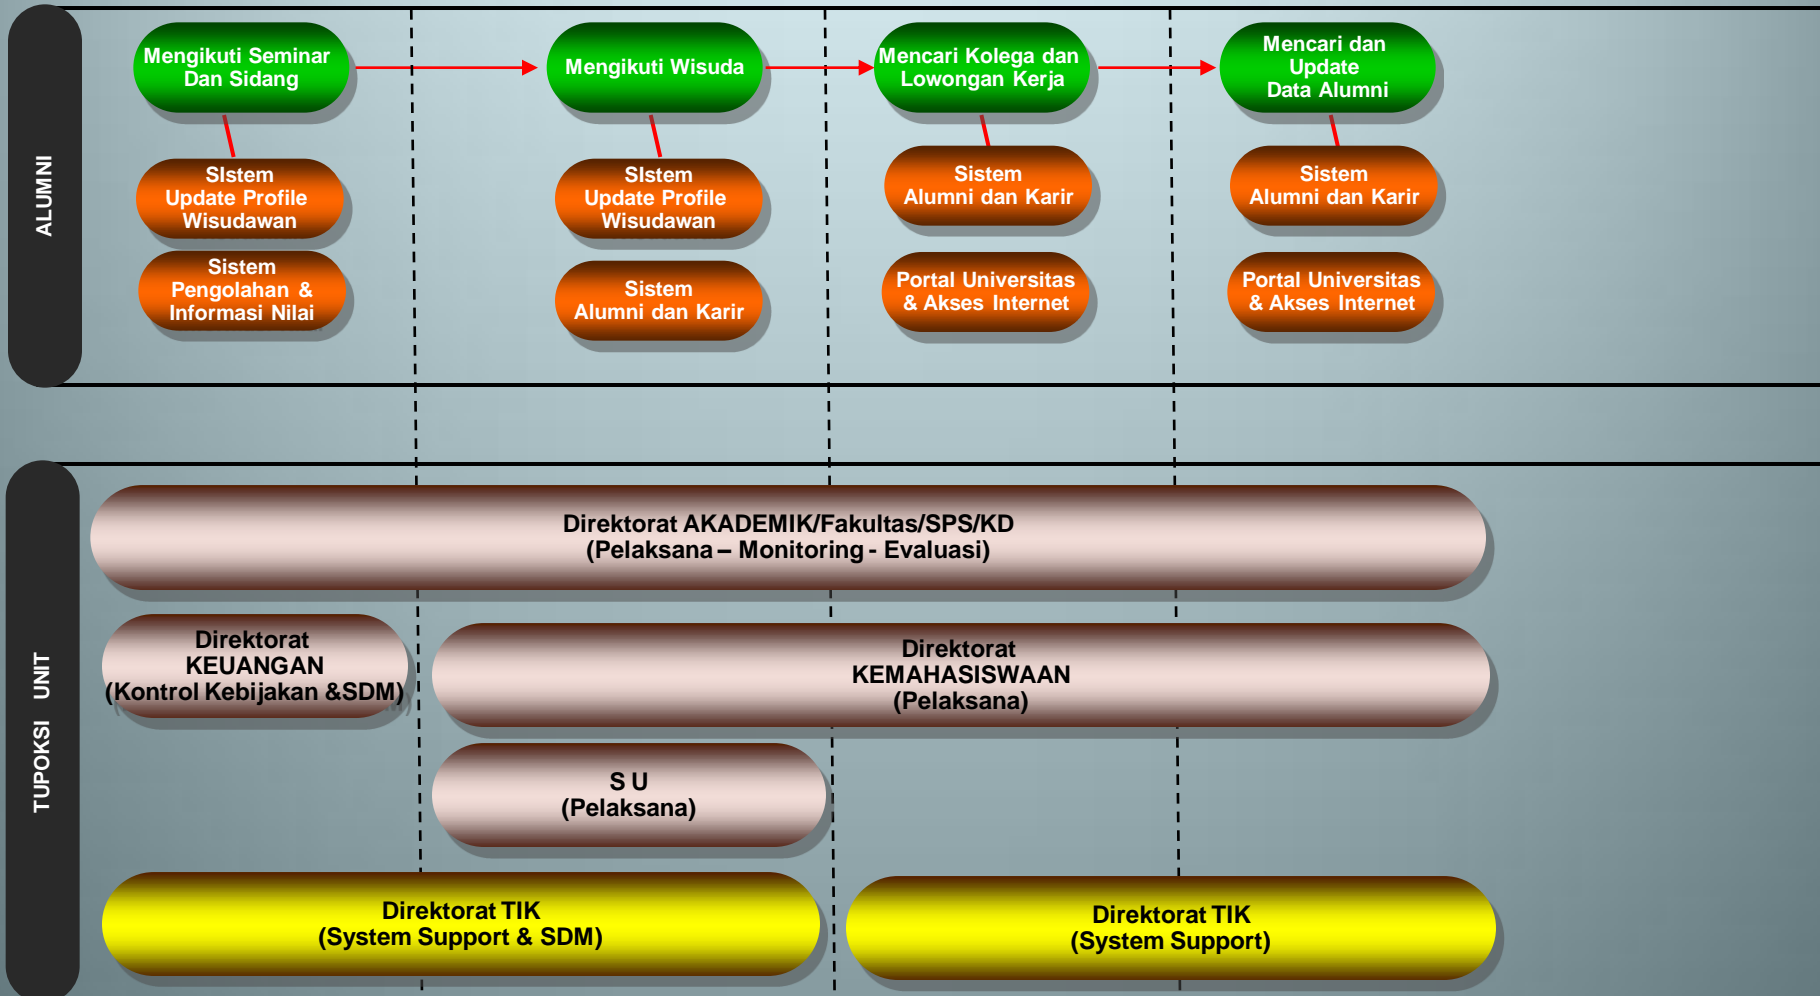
ALUMNI

Mengikuti Seminar Dan Sidang

SIstem Update Profile Wisudawan

Sistem Pengolahan & Informasi Nilai

Mengikuti Wisuda

SIstem Update Profile Wisudawan

Sistem Alumni dan Karir

Mencari Kolega dan Lowongan Kerja

Sistem Alumni dan Karir

Portal Universitas & Akses Internet

Mencari dan Update Data Alumni

Sistem Alumni dan Karir

Portal Universitas & Akses Internet

TUPOKSI UNIT

Direktorat AKADEMIK/Fakultas/SPS/KD (Pelaksana – Monitoring - Evaluasi)

Direktorat KEUANGAN (Kontrol Kebijakan &SDM)

Direktorat KEMAHASISWAAN (Pelaksana)

S U (Pelaksana)

Direktorat TIK (System Support & SDM)

Direktorat TIK (System Support)